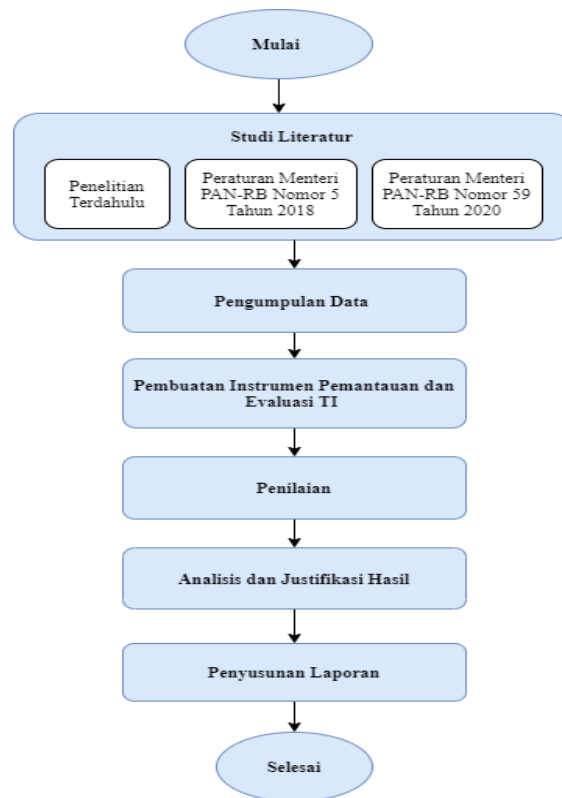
Mulai

Studi Literatur

Penelitian Terdahulu

Peraturan Menteri PAN-RB Nomor 5 Tahun 2018

Peraturan Menteri PAN-RB Nomor 59 Tahun 2020

Pengumpulan Data

Pembuatan Instrumen Pemantauan dan Evaluasi TI

Penilaian

Analisis dan Justifikasi Hasil

Penyusunan Laporan

Selesai